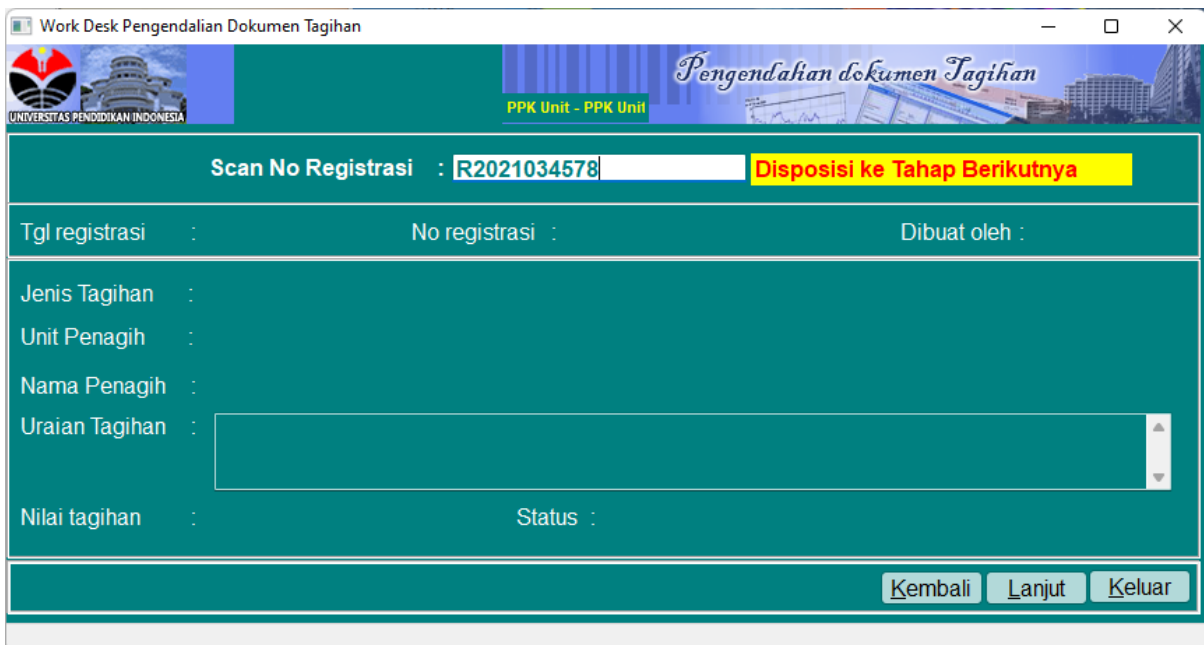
Work Desk Pengendalian Dokumen Tagihan

UNIVERSITAS PENDIDIKAN INDONESIA

PPK Unit - PPK Unit

Pengendalian dokumen Tagihan

Scan No Registrasi : R2021034578 Disposisi ke Tahap Berikutnya

Tgl registrasi : No registrasi : Dibuat oleh :

Jenis Tagihan :

Unit Penagih :

Nama Penagih :

Uraian Tagihan :

Nilai tagihan : Status :

Kembali Lanjut Keluar